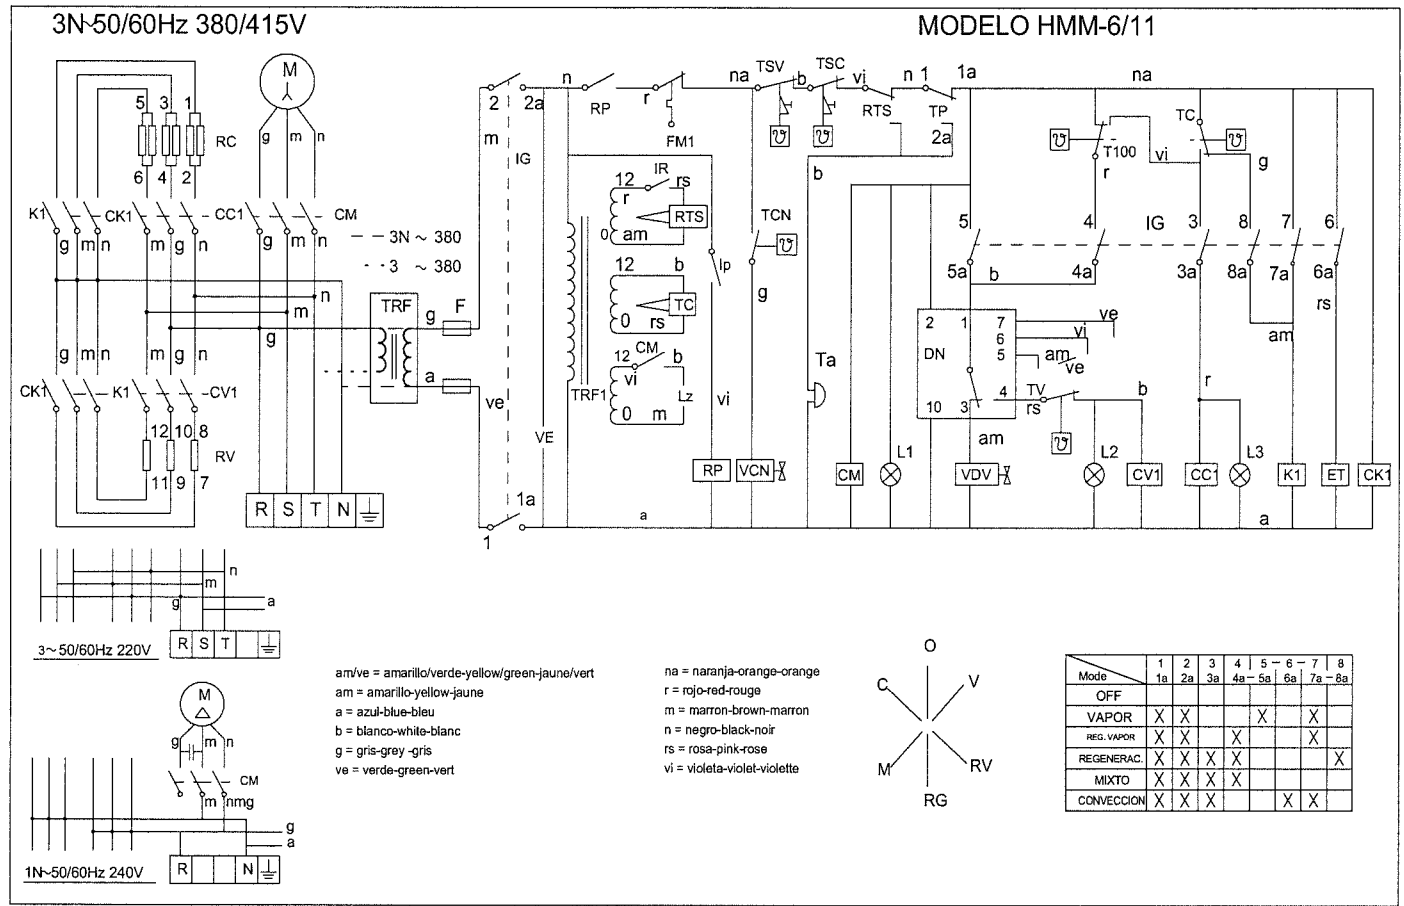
3N~50/60Hz 380/415V

MODELO HMM-6/11

M

5 3 1
RC
6 4 2

g m n

K1 CK1 CC1 CM
g m n m g n g m n

- - - 3N ~ 380
· · 3 ~ 380

n
m
g

TRF g F
a

g m n m g n

CK1 K1 CV1

12 10 8
RV
11 9 7

R S T N

2 2a n RP r FM1 na TSV b TSC vi n 1 1a na

m IG RTS TP 2a

12 IR rs
r RTS
0 am

TCN

TRF1

12 b
TC
0 rs

Ip

g

12 CM b
vi Lz
0 m

vi

ve VE

RP VCN

b

Ta

T100 vi TC g
r

5 4 IG 3 8 7 6

5a b 4a 3a 8a 7a 6a

2 1 7 ve
DN 6 vi
5 am ve
10 3 4 TV rs b

rs
r
am

am

CM L1 VDV L2 CV1 CC1 L3 K1 ET CK1

1a
1
a
a

n
m
a
g
3~50/60Hz 220V
R S T

M

g m n
CM
m nmg
g
a

1N~50/60Hz 240V
R N

am/ve = amarillo/verde-yellow/green-jaune/vert
am = amarillo-yellow-jaune
a = azul-blue-bleu
b = blanco-white-blanc
g = gris-grey -gris
ve = verde-green-vert

na = naranja-orange-orange
r = rojo-red-rouge
m = marron-brown-marron
n = negro-black-noir
rs = rosa-pink-rose
vi = violeta-violet-violette

O
C V
M RV
RG

| Mode | 1 1a | 2 2a | 3 3a | 4 4a | 5 5a | 6 6a | 7 7a | 8 8a |
|---|---|---|---|---|---|---|---|---|
| OFF | | | | | | | | |
| VAPOR | X | X | | | X | | X | |
| REG. VAPOR | X | X | | X | | | X | |
| REGENERAC. | X | X | X | X | | | | X |
| MIXTO | X | X | X | X | | | | |
| CONVECCION | X | X | X | | | X | X | |